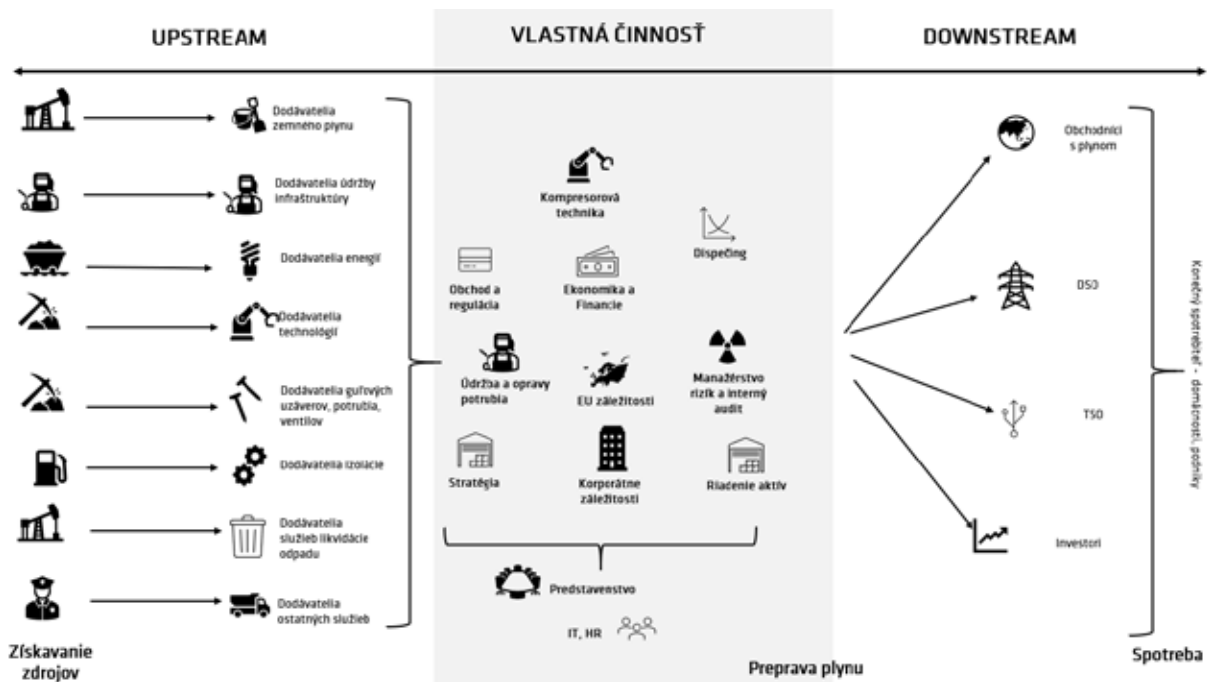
UPSTREAM

VLASTNÁ ČINNOSŤ

DOWNSTREAM

Dodávatelia zemného plynu

Dodávatelia údržby infraštruktúry

Dodávatelia energií

Dodávatelia technológií

Dodávatelia guľových uzáverov, potrubia, ventilov

Dodávatelia izolácie

Dodávatelia služieb likvidácie odpadu

Dodávatelia ostatných služieb

Získavanie zdrojov

Kompresorová technika

Dispečing

Obchod a regulácia

Ekonomika a Financie

Údržba a opravy potrubia

EU záležitosti

Manažérstvo rizík a interný audit

Stratégia

Korporátne záležitosti

Riadenie aktív

Predstavenstvo

IT, HR

Preprava plynu

Obchodníci s plynom

DSO

TSO

Investori

Konečný spotrebiteľ - domácnosti, podniky

Spotreba